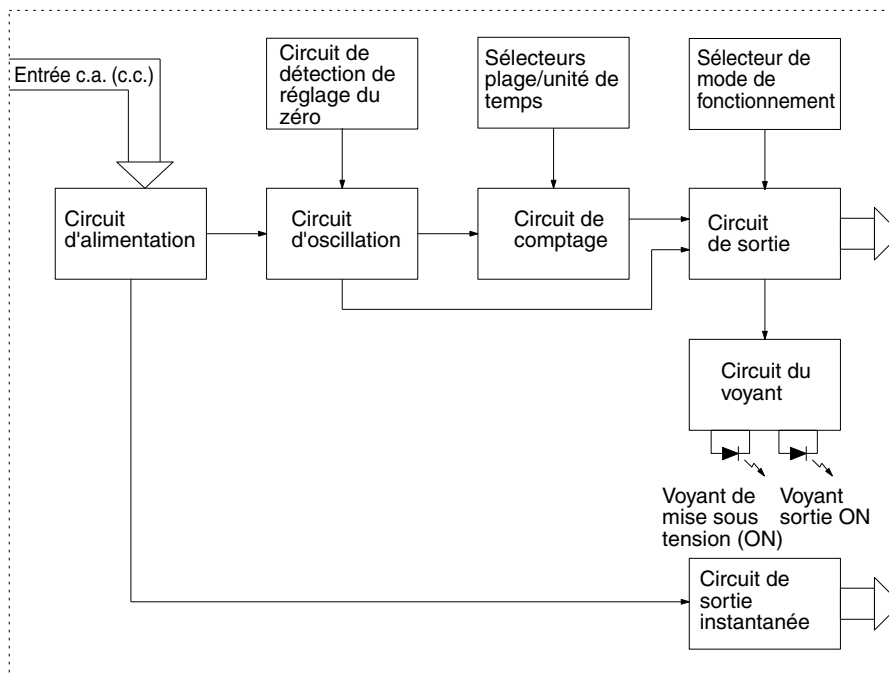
Entrée c.a. (c.c.)

Circuit de détection de réglage du zéro

Sélecteurs plage/unité de temps

Sélecteur de mode de fonctionnement

Circuit d'alimentation

Circuit d'oscillation

Circuit de comptage

Circuit de sortie

Circuit du voyant

Voyant de mise sous tension (ON)

Voyant sortie ON

Circuit de sortie instantanée